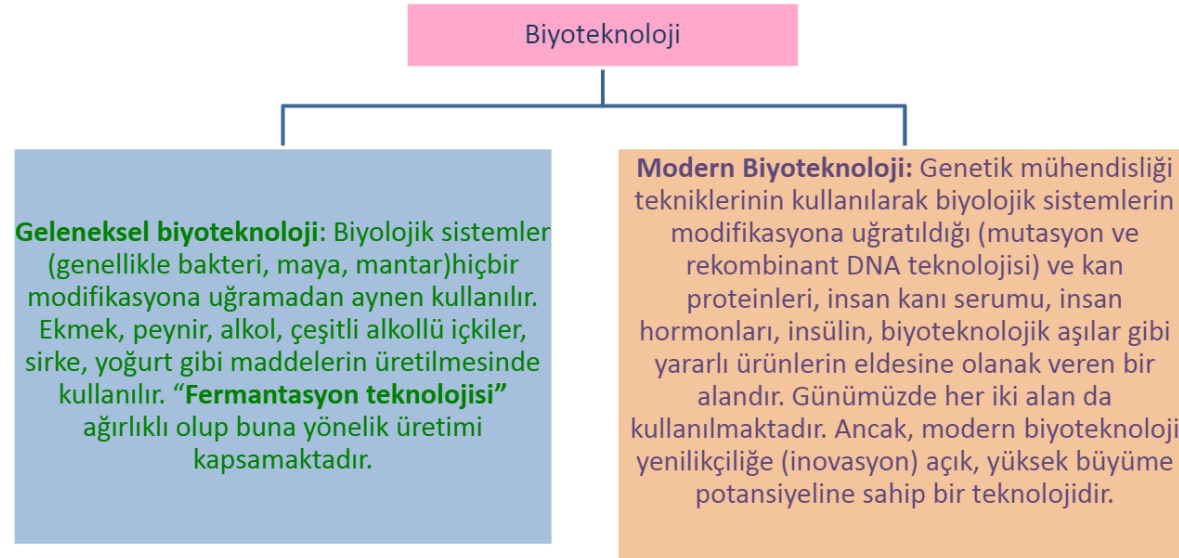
Biyoteknoloji

Geleneksel biyoteknoloji: Biyolojik sistemler (genellikle bakteri, maya, mantar)hiçbir modifikasyona uğramadan aynen kullanılır. Ekmek, peynir, alkol, çeşitli alkollü içkiler, sirke, yoğurt gibi maddelerin üretilmesinde kullanılır. "Fermantasyon teknolojisi" ağırlıklı olup buna yönelik üretimi kapsamaktadır.

Modern Biyoteknoloji: Genetik mühendisliği tekniklerinin kullanılarak biyolojik sistemlerin modifikasyona uğratıldığı (mutasyon ve rekombinant DNA teknolojisi) ve kan proteinleri, insan kanı serumu, insan hormonları, insülin, biyoteknolojik aşılar gibi yararlı ürünlerin eldesine olanak veren bir alandır. Günümüzde her iki alan da kullanılmaktadır. Ancak, modern biyoteknoloji yenilikçiliğe (inovasyon) açık, yüksek büyüme potansiyeline sahip bir teknolojidir.